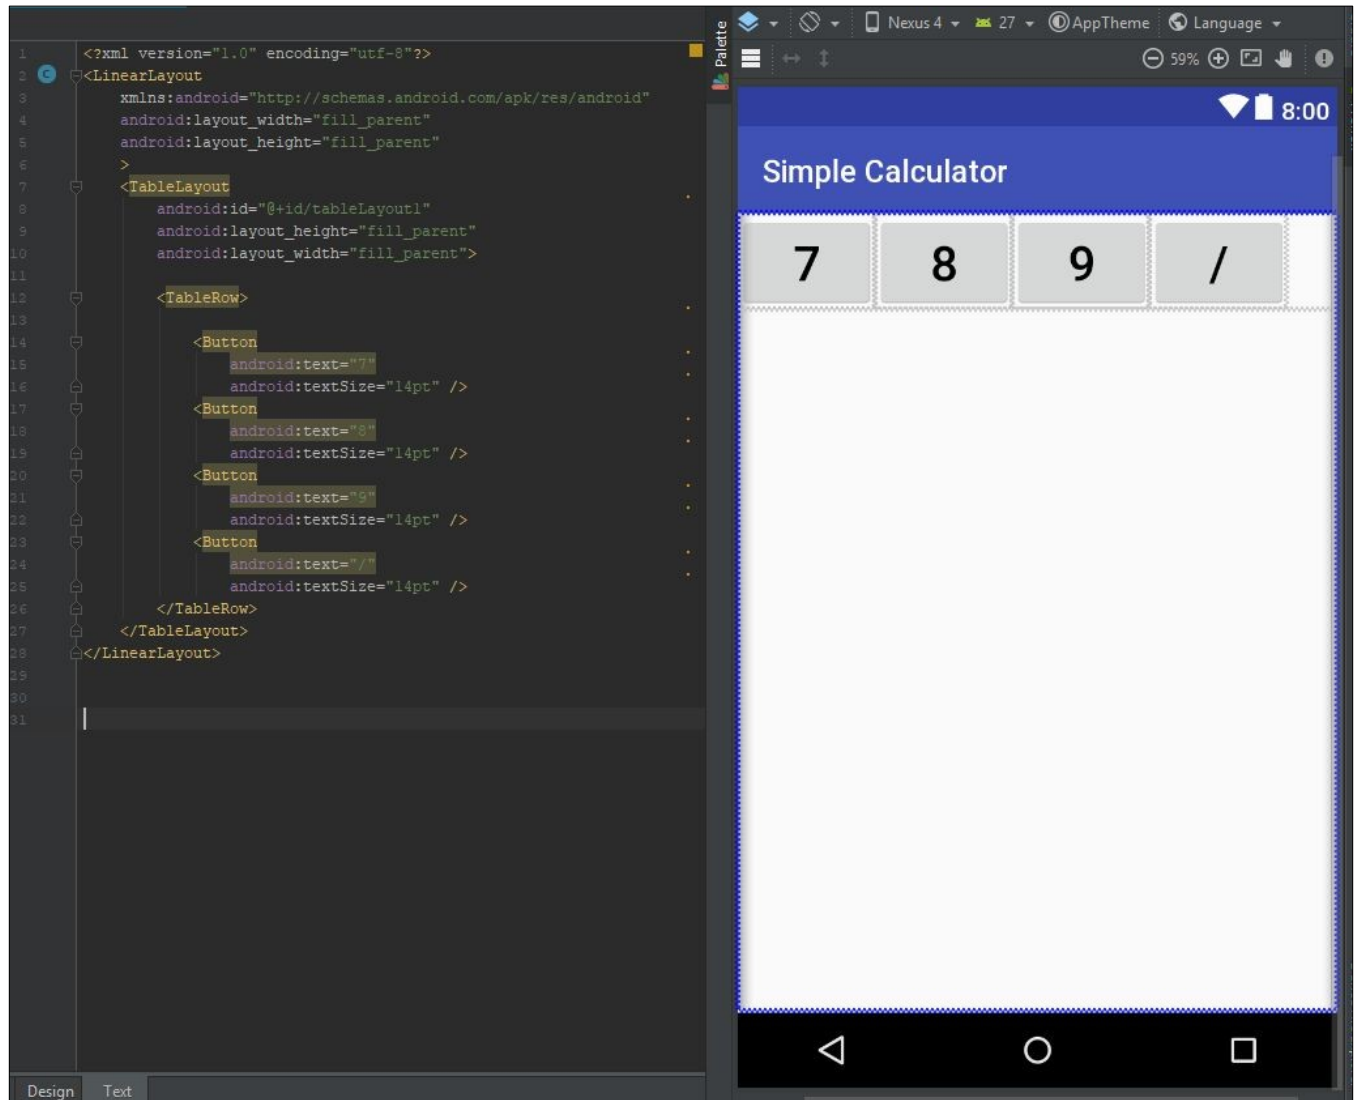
1 <?xml version="1.0" encoding="utf-8"?>
2 <LinearLayout
3 xmlns:android="http://schemas.android.com/apk/res/android"
4 android:layout_width="fill_parent"
5 android:layout_height="fill_parent"
6 >
7 <TableLayout
8 android:id="@+id/tableLayout1"
9 android:layout_height="fill_parent"
10 android:layout_width="fill_parent">
11
12 <TableRow>
13
14 <Button
15 android:text="7"
16 android:textSize="14pt" />
17 <Button
18 android:text="8"
19 android:textSize="14pt" />
20 <Button
21 android:text="9"
22 android:textSize="14pt" />
23 <Button
24 android:text="/"
25 android:textSize="14pt" />
26 </TableRow>
27 </TableLayout>
28 </LinearLayout>
29
30
31

Design Text

Palette

Nexus 4 27 AppTheme Language

59%

8:00

Simple Calculator

7 8 9 /